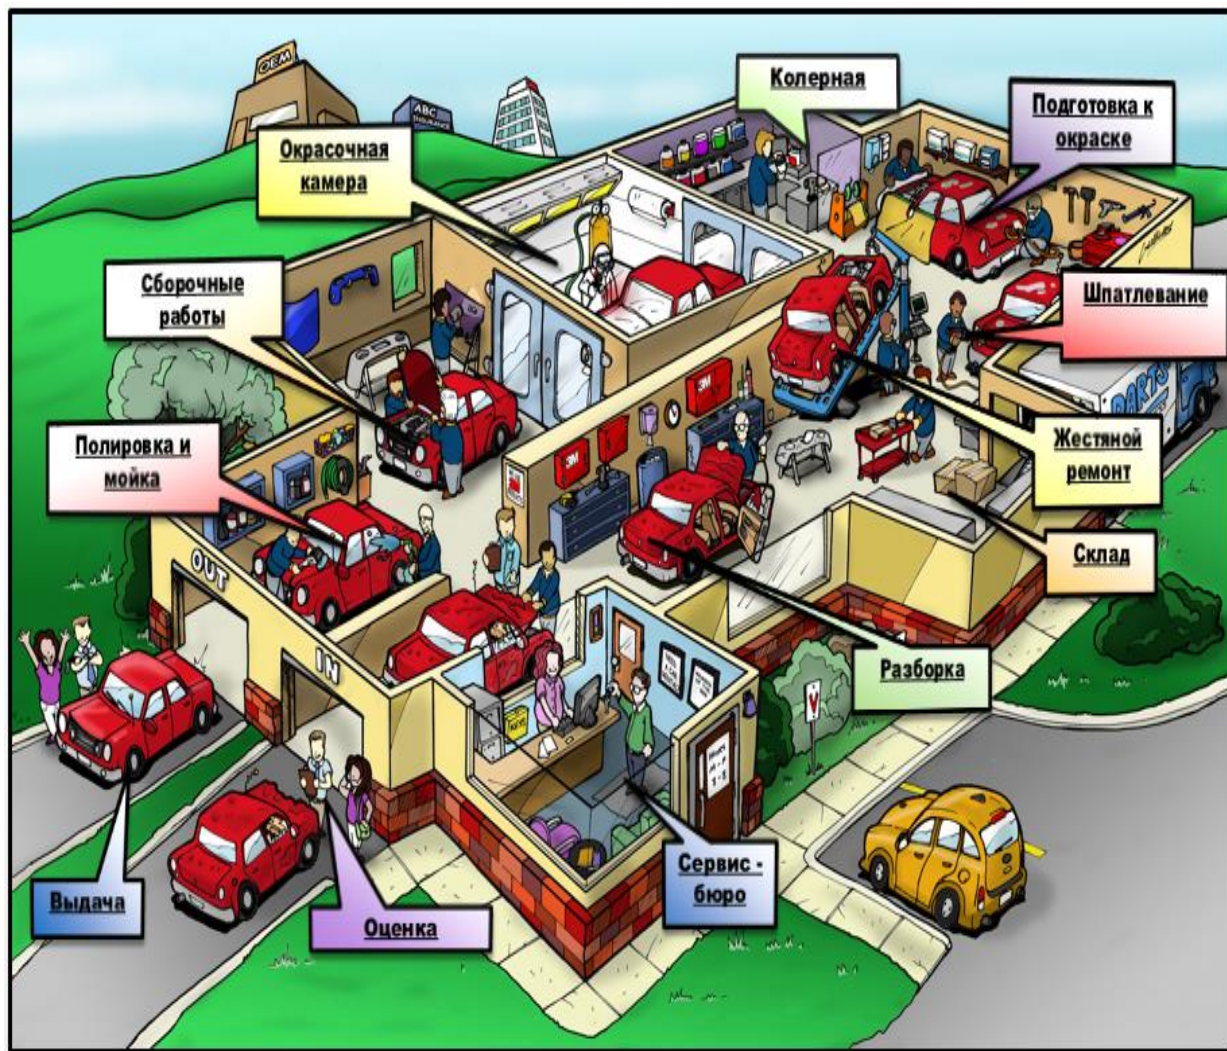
OEM

ABC INSURANCE

Колерная

Подготовка к окраске

Окрасочная камера

Сборочные работы

Шпатлевание

PARTS

Полировка и мойка

3M

3M

Жестяной ремонт

Склад

OUT

IN

Разборка

Сервис - бюро

Выдача

Оценка